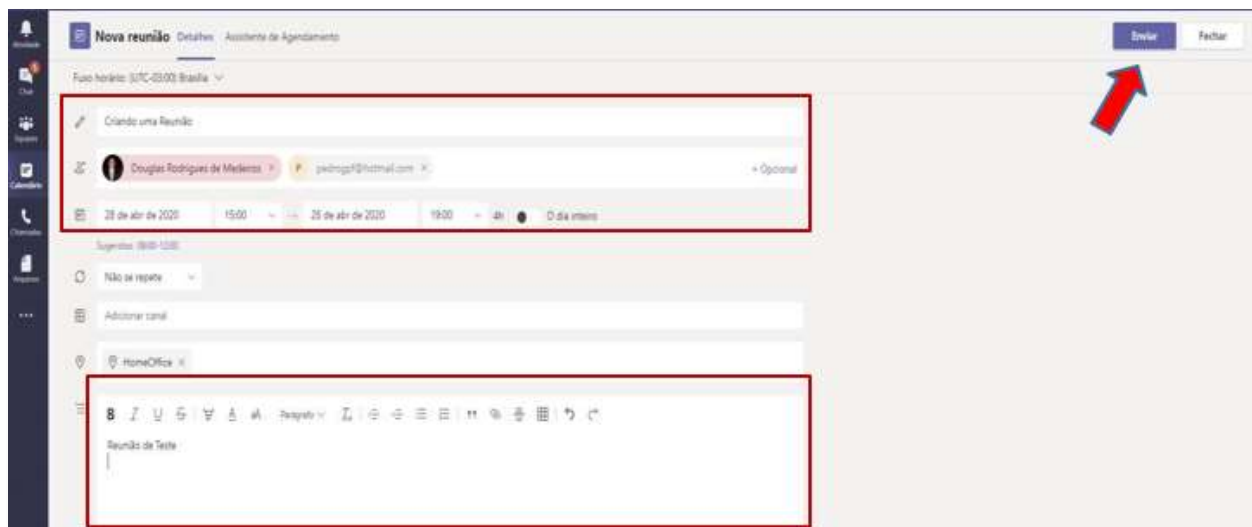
Atividade
Chat
Equipes
Calendário
Chamadas
Arquivos
...

Nova reunião Detalhes Assistente de Agendamento

Enviar Fechar

Fuso horário: (UTC-03:00) Brasília

Criando uma Reunião

Douglas Rodrigues de Medeiros × P pedrogpf@hotmail.com × + Opcional

28 de abr de 2020 15:00 → 28 de abr de 2020 19:00 4h O dia inteiro

Sugestões: 09:00-12:00

Não se repete

Adicionar canal

HomeOffice ×

B I U S Parágrafo

Reunião de Teste